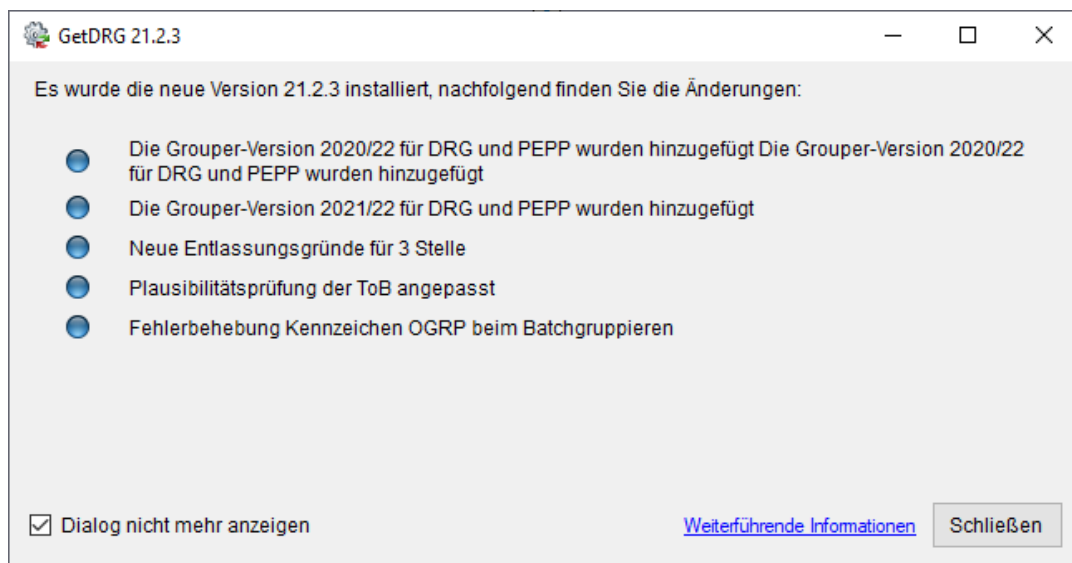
GetDRG 21.2.3

Es wurde die neue Version 21.2.3 installiert, nachfolgend finden Sie die Änderungen:

Die Grouper-Version 2020/22 für DRG und PEPP wurden hinzugefügt Die Grouper-Version 2020/22 für DRG und PEPP wurden hinzugefügt

Die Grouper-Version 2021/22 für DRG und PEPP wurden hinzugefügt

Neue Entlassungsgründe für 3 Stelle

Plausibilitätsprüfung der ToB angepasst

Fehlerbehebung Kennzeichen OGRP beim Batchgruppieren

Dialog nicht mehr anzeigen

Weiterführende Informationen

Schließen